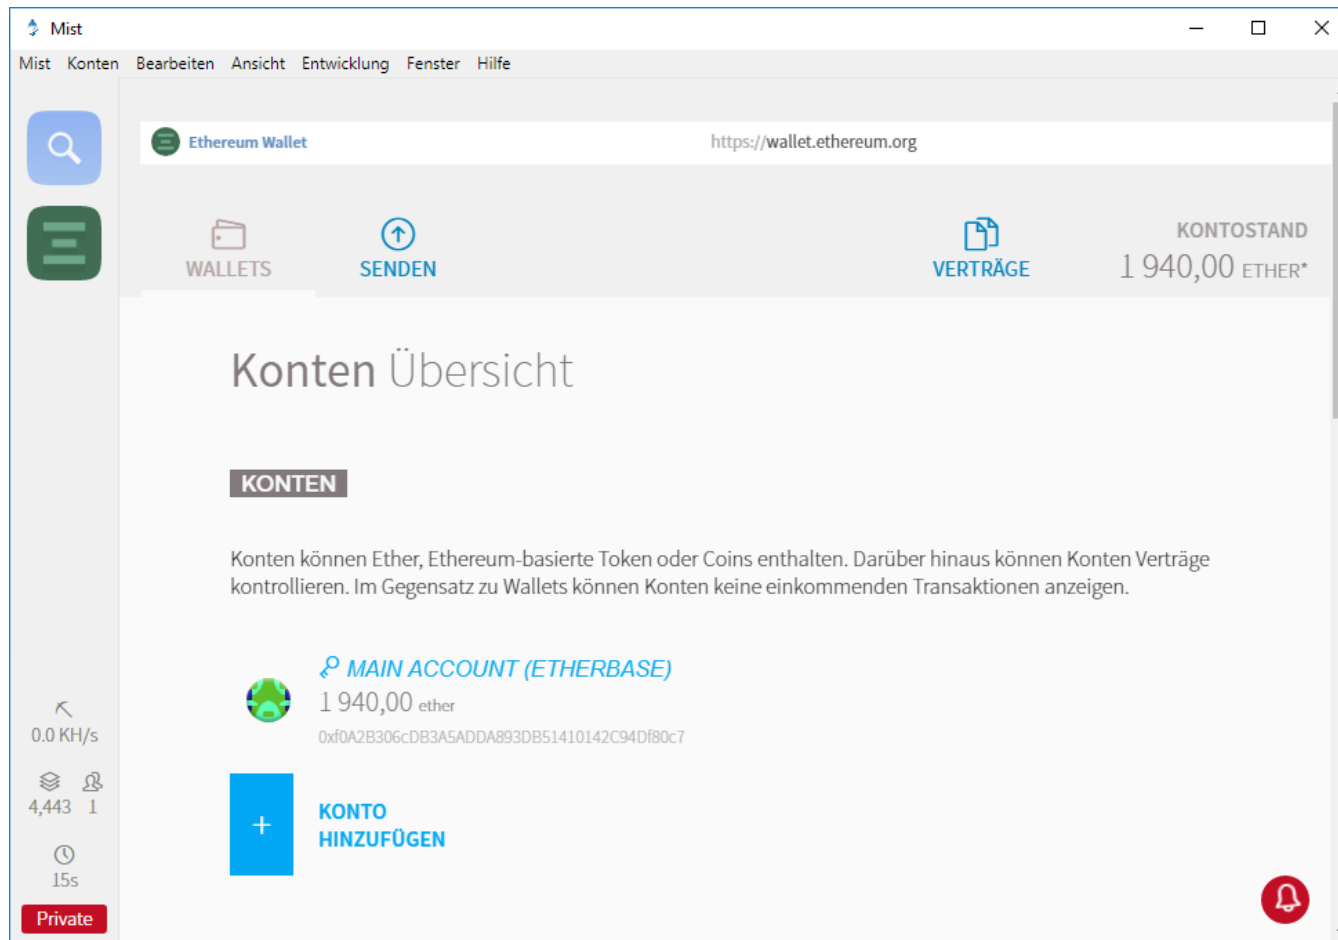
Mist

Mist Konten Bearbeiten Ansicht Entwicklung Fenster Hilfe

Ethereum Wallet https://wallet.ethereum.org

WALLETS SENDEN VERTRÄGE KONTOSTAND 1 940,00 ETHER*

Konten Übersicht

KONTEN

Konten können Ether, Ethereum-basierte Token oder Coins enthalten. Darüber hinaus können Konten Verträge kontrollieren. Im Gegensatz zu Wallets können Konten keine einkommenden Transaktionen anzeigen.

MAIN ACCOUNT (ETHERBASE)
1 940,00 ether
0xf0A2B306cDB3A5ADDA893DB51410142C94Df80c7

+ KONTO HINZUFÜGEN

0.0 KH/s
4,443 1
15s
Private